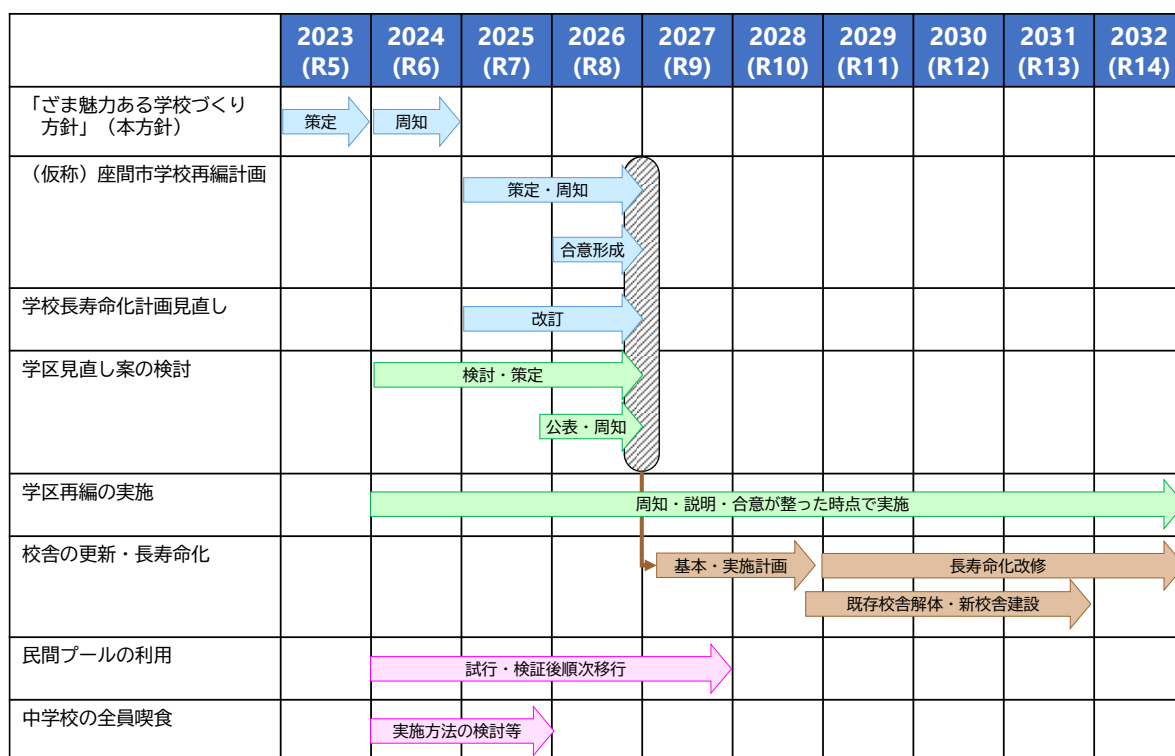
| | 2023 (R5) | 2024 (R6) | 2025 (R7) | 2026 (R8) | 2027 (R9) | 2028 (R10) | 2029 (R11) | 2030 (R12) | 2031 (R13) | 2032 (R14) |
|---|---|---|---|---|---|---|---|---|---|---|
| 「ざま魅力ある学校づくり方針」（本方針） | 策定 | 周知 | | | | | | | | |
| （仮称）座間市学校再編計画 | | | 策定・周知 / 合意形成 | | | | | | | |
| 学校長寿命化計画見直し | | | 改訂 | | | | | | | |
| 学区見直し案の検討 | | 検討・策定 | | 公表・周知 | | | | | | |
| 学区再編の実施 | | 周知・説明・合意が整った時点で実施 | | | | | | | | |
| 校舎の更新・長寿命化 | | | | | 基本・実施計画 | | 長寿命化改修 / 既存校舎解体・新校舎建設 | | | |
| 民間プールの利用 | | 試行・検証後順次移行 | | | | | | | | |
| 中学校の全員喫食 | | 実施方法の検討等 | | | | | | | | |